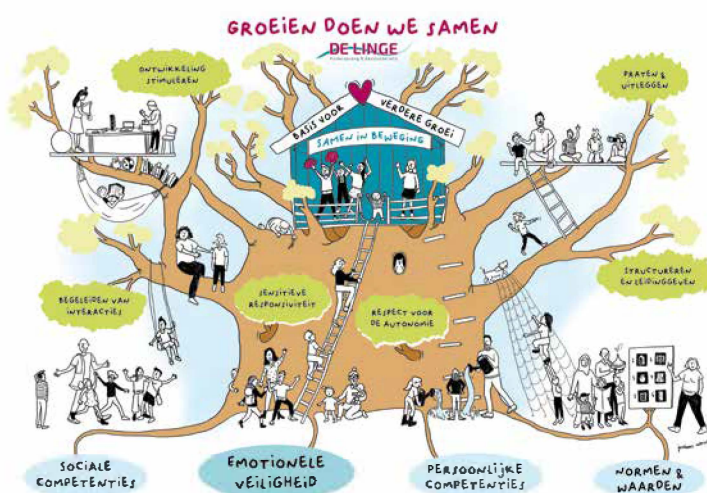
GROEIEN DOEN WE SAMEN

DE LINGE

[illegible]

ONTWIKKELING STIMULEREN

PRATEN & UITLEGGEN

BASIS VOOR VERDERE GROEI

SAMEN IN BEWEGING

STRUCTUREREN EN LEIDINGGEVEN

BEGELEIDEN VAN INTERACTIES

SENSITIEVE RESPONSIVITEIT

RESPECT VOOR DE AUTONOMIE

SOCIALE COMPETENTIES

EMOTIONELE VEILIGHEID

PERSOONLIJKE COMPETENTIES

NORMEN & WAARDEN